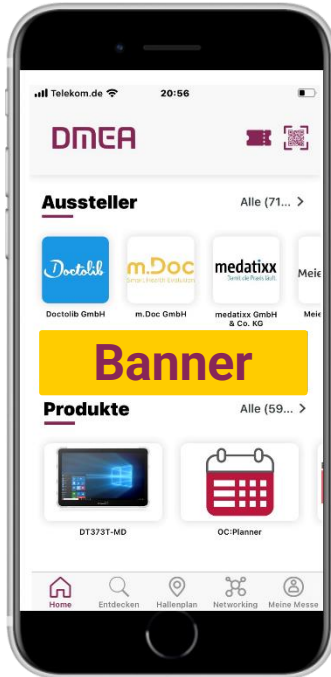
Telekom.de 20:56

DMEA

Aussteller
Alle (71... >

Doctolib
Doctolib GmbH

m.Doc
Smart Health Solutions
m.Doc GmbH

medatixx
Seit de Praxis läuft.
medatixx GmbH & Co. KG

Meie
Meie

Banner

Produkte
Alle (59... >

DT373T-MD

OC:Planner

Home
Entdecken
Hallenplan
Networking
Meine Messe